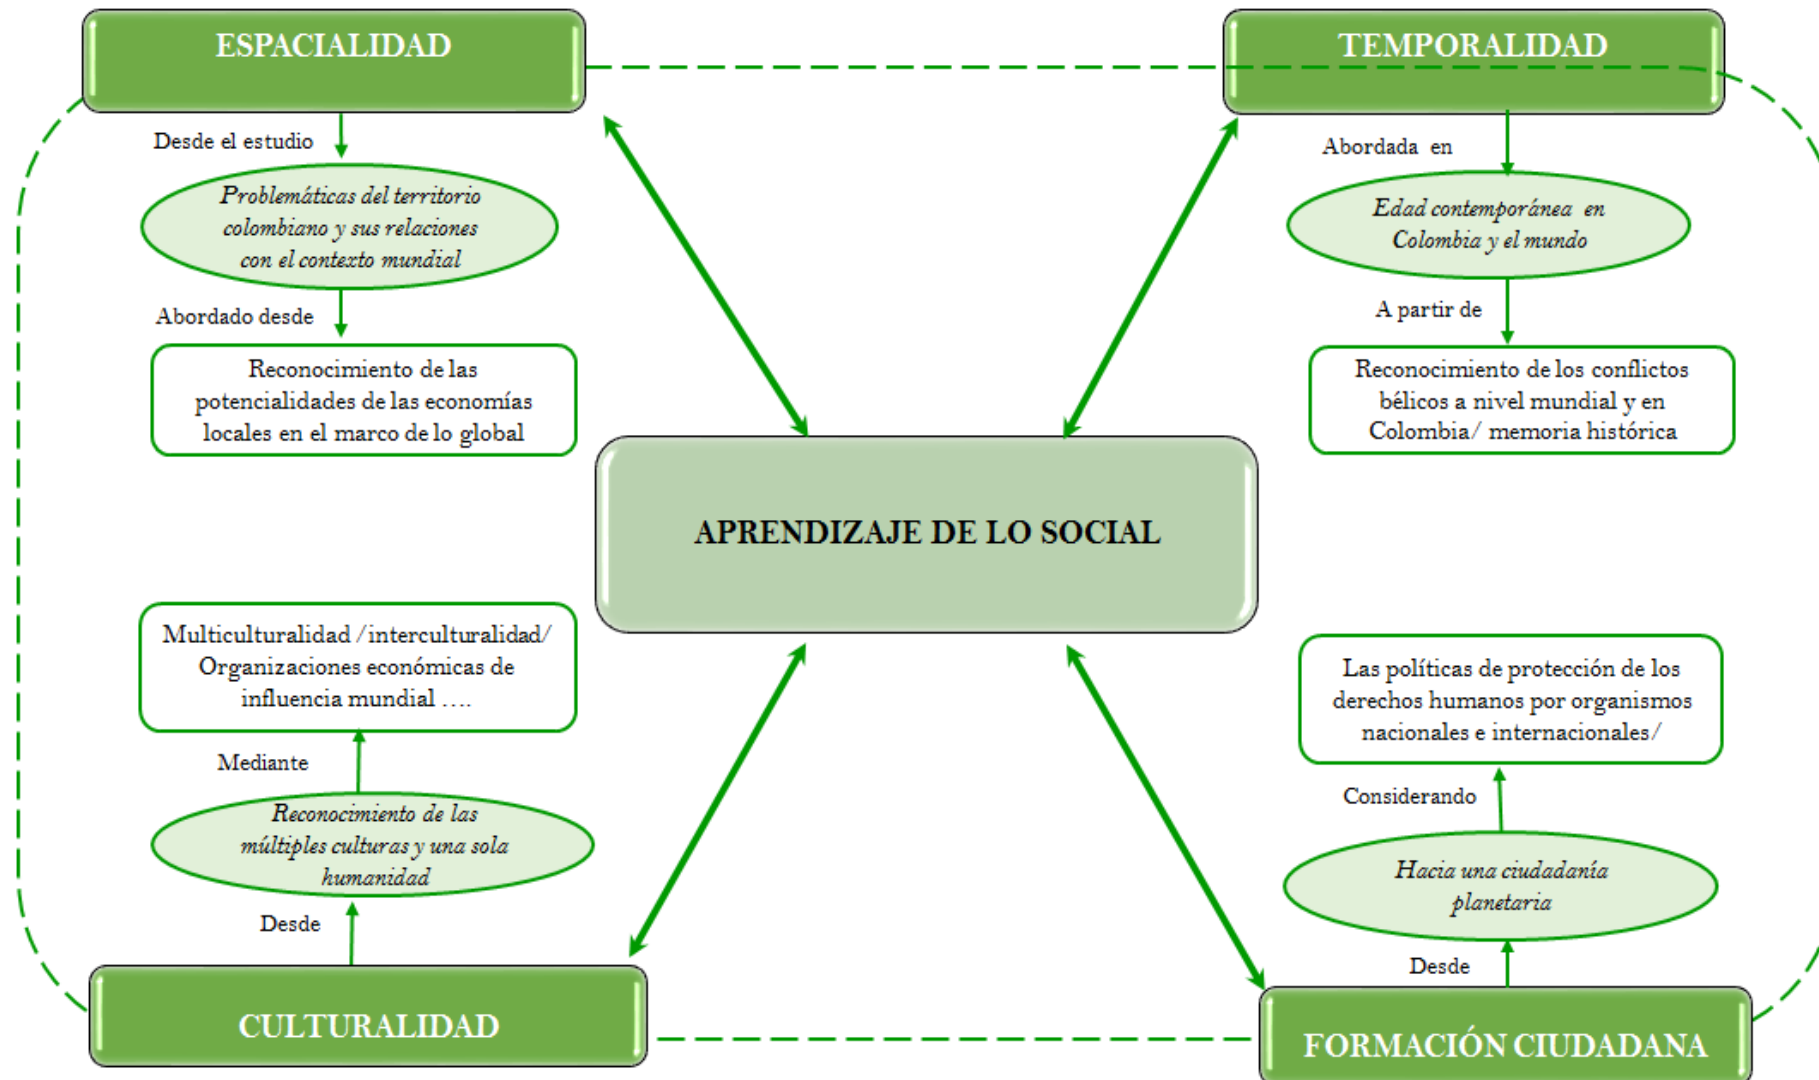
ESPACIALIDAD

Desde el estudio

Problemáticas del territorio colombiano y sus relaciones con el contexto mundial

Abordado desde

Reconocimiento de las potencialidades de las economías locales en el marco de lo global

TEMPORALIDAD

Abordada en

Edad contemporánea en Colombia y el mundo

A partir de

Reconocimiento de los conflictos bélicos a nivel mundial y en Colombia/ memoria histórica

APRENDIZAJE DE LO SOCIAL

Multiculturalidad /interculturalidad/ Organizaciones económicas de influencia mundial ….

Mediante

Reconocimiento de las múltiples culturas y una sola humanidad

Desde

CULTURALIDAD

Las políticas de protección de los derechos humanos por organismos nacionales e internacionales/

Considerando

Hacia una ciudadanía planetaria

Desde

FORMACIÓN CIUDADANA